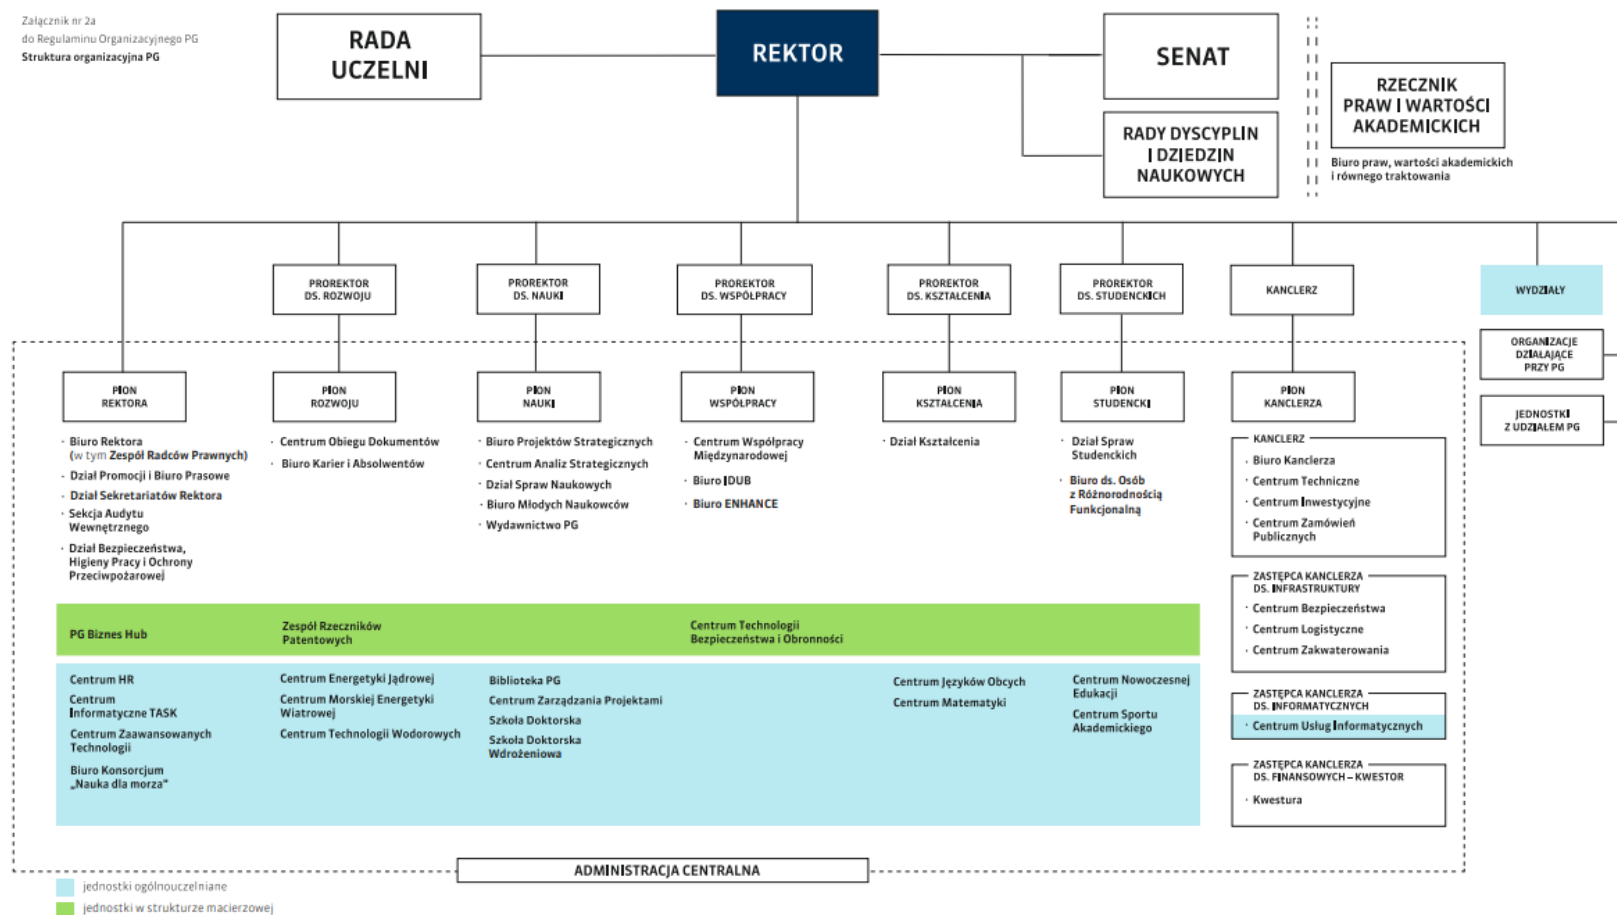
Załącznik nr 2a
do Regulaminu Organizacyjnego PG
Struktura organizacyjna PG

RADA UCZELNI

REKTOR

SENAT

RADY DYSCYPLIN I DZIEDZIN NAUKOWYCH

RZECZNIK PRAW I WARTOŚCI AKADEMICKICH

Biuro praw, wartości akademickich i równego traktowania

PROREKTOR DS. ROZWOJU

PROREKTOR DS. NAUKI

PROREKTOR DS. WSPÓŁPRACY

PROREKTOR DS. KSZTAŁCENIA

PROREKTOR DS. STUDENCKICH

KANCLERZ

WYDZIAŁY

ORGANIZACJE DZIAŁAJĄCE PRZY PG

JEDNOSTKI Z UDZIAŁEM PG

PION REKTORA

PION ROZWOJU

PION NAUKI

PION WSPÓŁPRACY

PION KSZTAŁCENIA

PION STUDENCKI

PION KANCLERZA

· Biuro Rektora (w tym Zespół Radców Prawnych)
· Dział Promocji i Biuro Prasowe
· Dział Sekretariatów Rektora
· Sekcja Audytu Wewnętrznego
· Dział Bezpieczeństwa, Higieny Pracy i Ochrony Przeciwpożarowej

· Centrum Obiegu Dokumentów
· Biuro Karier i Absolwentów

· Biuro Projektów Strategicznych
· Centrum Analiz Strategicznych
· Dział Spraw Naukowych
· Biuro Młodych Naukowców
· Wydawnictwo PG

· Centrum Współpracy Międzynarodowej
· Biuro IDUB
· Biuro ENHANCE

· Dział Kształcenia

· Dział Spraw Studenckich
· Biuro ds. Osób z Różnorodnością Funkcjonalną

KANCLERZ
· Biuro Kanclerza
· Centrum Techniczne
· Centrum Inwestycyjne
· Centrum Zamówień Publicznych

ZASTĘPCA KANCLERZA DS. INFRASTRUKTURY
· Centrum Bezpieczeństwa
· Centrum Logistyczne
· Centrum Zakwaterowania

ZASTĘPCA KANCLERZA DS. INFORMATYCZNYCH
· Centrum Usług Informatycznych

ZASTĘPCA KANCLERZA DS. FINANSOWYCH – KWESTOR
· Kwestura

PG Biznes Hub
Zespół Rzeczników Patentowych
Centrum Technologii Bezpieczeństwa i Obronności

Centrum HR
Centrum Informatyczne TASK
Centrum Zaawansowanych Technologii
Biuro Konsorcjum „Nauka dla morza"

Centrum Energetyki Jądrowej
Centrum Morskiej Energetyki Wiatrowej
Centrum Technologii Wodorowych

Biblioteka PG
Centrum Zarządzania Projektami
Szkoła Doktorska
Szkoła Doktorska Wdrożeniowa

Centrum Języków Obcych
Centrum Matematyki

Centrum Nowoczesnej Edukacji
Centrum Sportu Akademickiego

ADMINISTRACJA CENTRALNA

jednostki ogólnouczelniane
jednostki w strukturze macierzowej